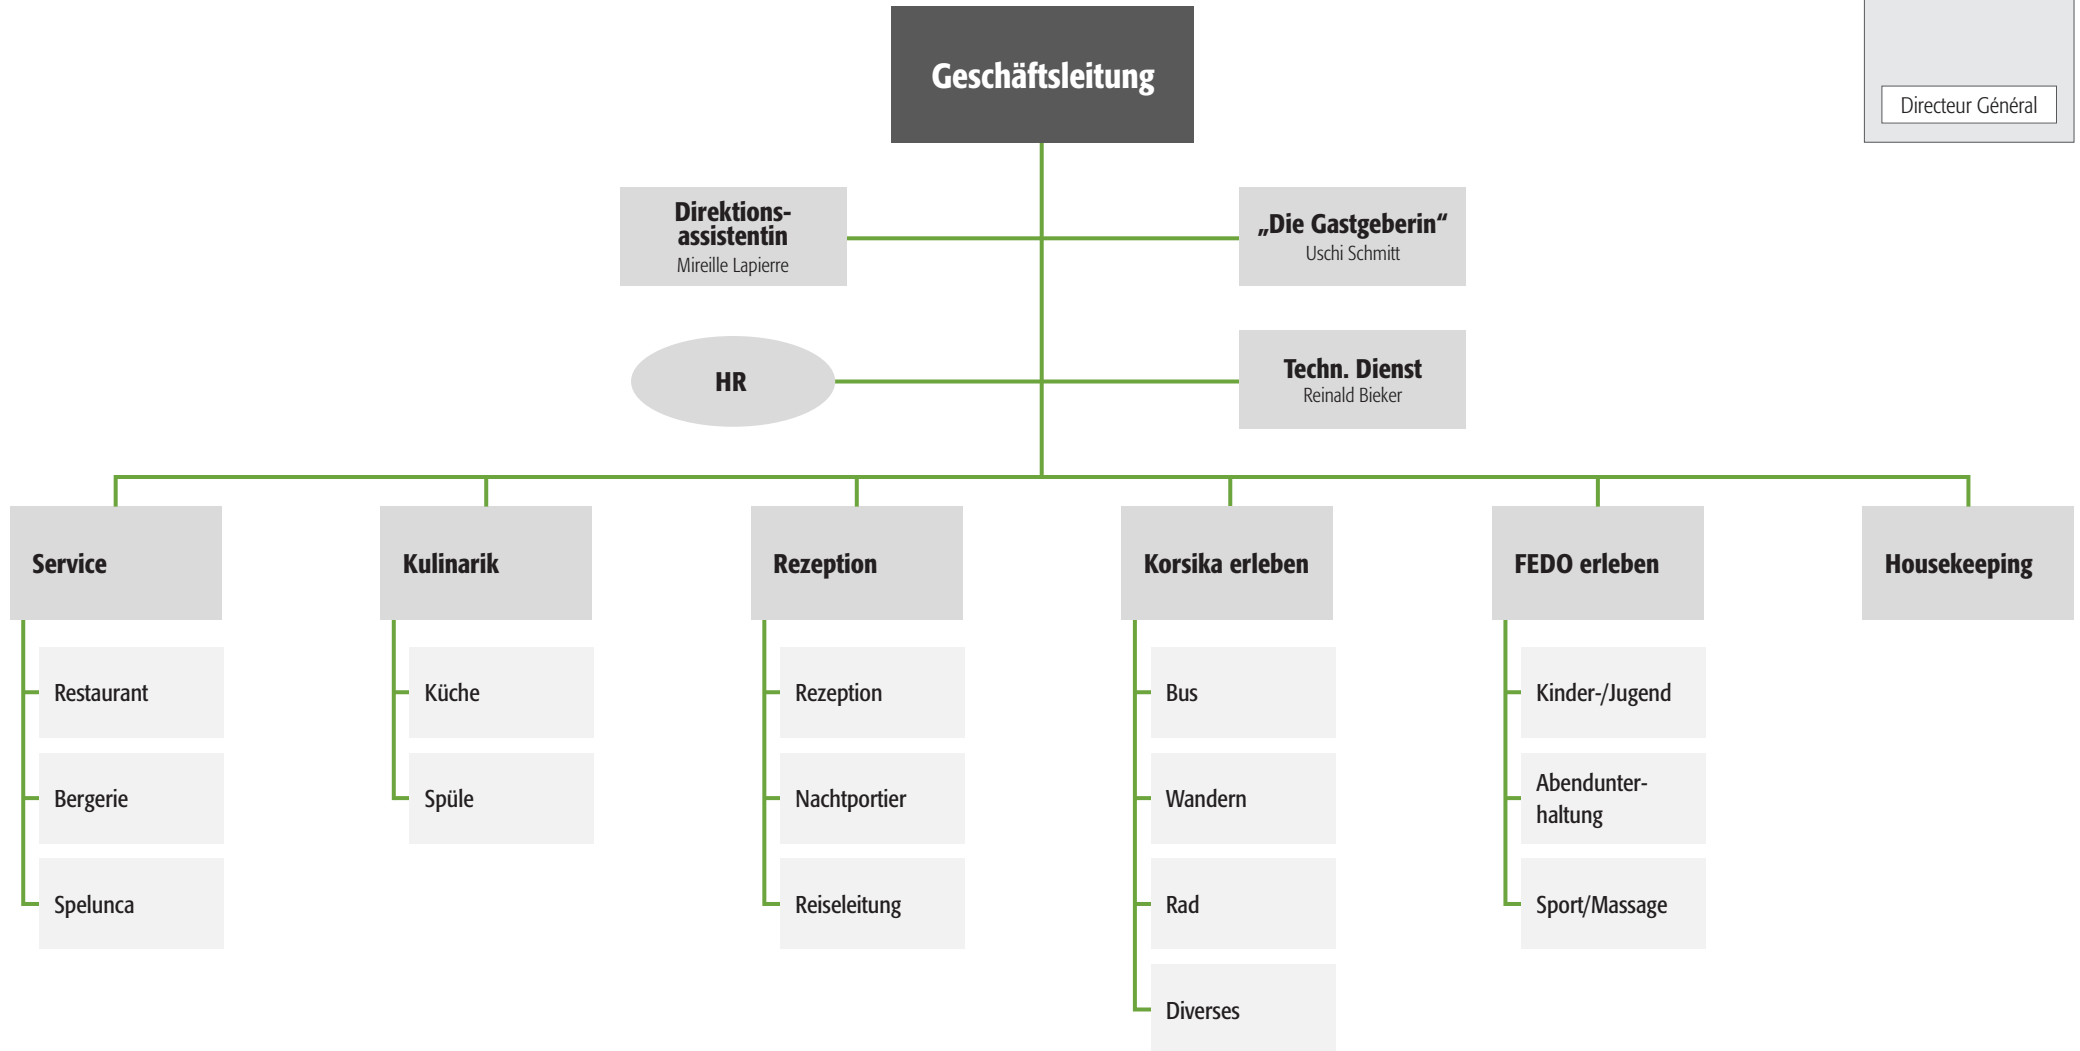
Geschäftsleitung

Directeur Général

Direktionsassistentin
Mireille Lapierre

„Die Gastgeberin“
Uschi Schmitt

HR

Techn. Dienst
Reinald Bieker

Service
Restaurant
Bergerie
Spelunca

Kulinarik
Küche
Spüle

Rezeption
Rezeption
Nachtportier
Reiseleitung

Korsika erleben
Bus
Wandern
Rad
Diverses

FEDO erleben
Kinder-/Jugend
Abendunterhaltung
Sport/Massage

Housekeeping